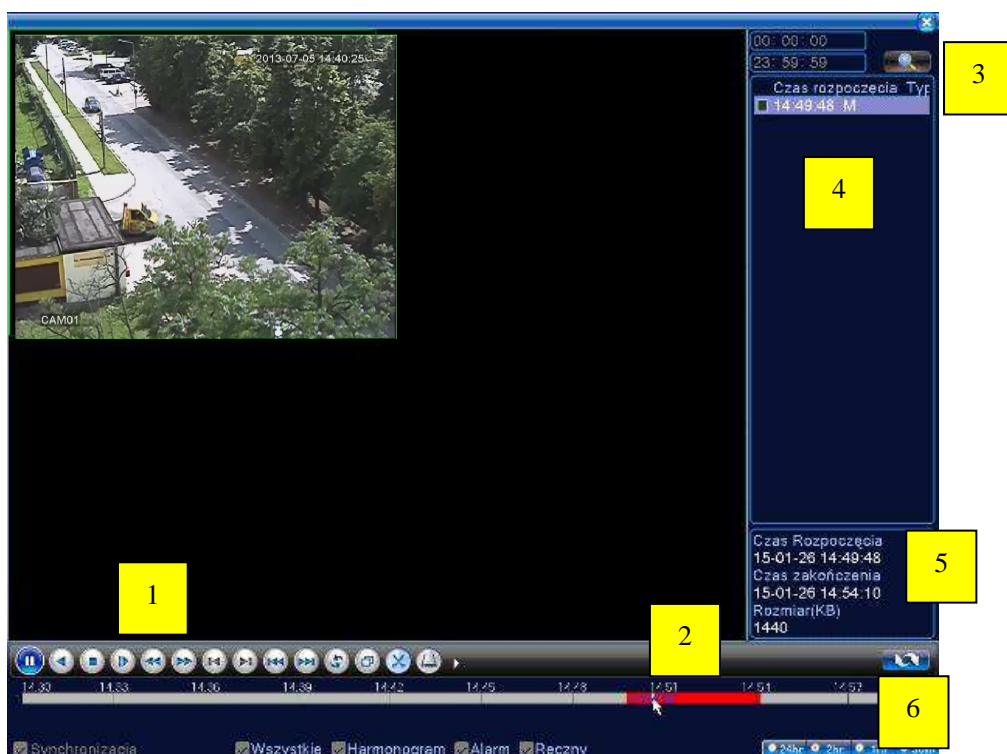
2013-07-05 14:40:25
CAM01
00 : 00 : 00
23 : 59 : 59
3
Czas rozpoczecia Typ
14:49:48 M
4
Czas Rozpoczęcia
15-01-26 14:49:48
Czas zakończenia
15-01-26 14:54:10
Rozmiar(KB)
1440
5
1
2
14:30 14:33 14:36 14:39 14:42 14:45 14:48 14:51 14:54 14:57
6
Synchronizacja Wszystkie Harmonogram Alarm Reczny
24hr 2hr 1hr 30m